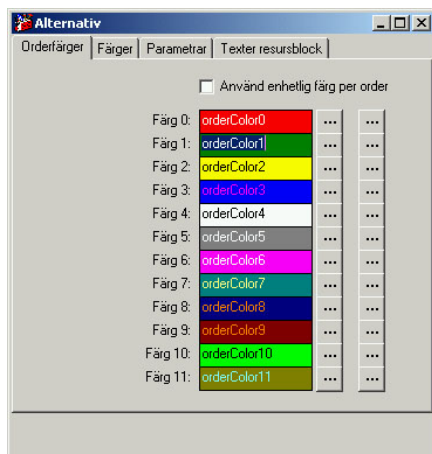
Alternativ

Orderfärger | Färger | Parametrar | Texter resursblock

Använd enhetlig färg per order

| | | | |
|---|---|---|---|
| Färg 0: | orderColor0 | ... | ... |
| Färg 1: | orderColor1 | ... | ... |
| Färg 2: | orderColor2 | ... | ... |
| Färg 3: | orderColor3 | ... | ... |
| Färg 4: | orderColor4 | ... | ... |
| Färg 5: | orderColor5 | ... | ... |
| Färg 6: | orderColor6 | ... | ... |
| Färg 7: | orderColor7 | ... | ... |
| Färg 8: | orderColor8 | ... | ... |
| Färg 9: | orderColor9 | ... | ... |
| Färg 10: | orderColor10 | ... | ... |
| Färg 11: | orderColor11 | ... | ... |